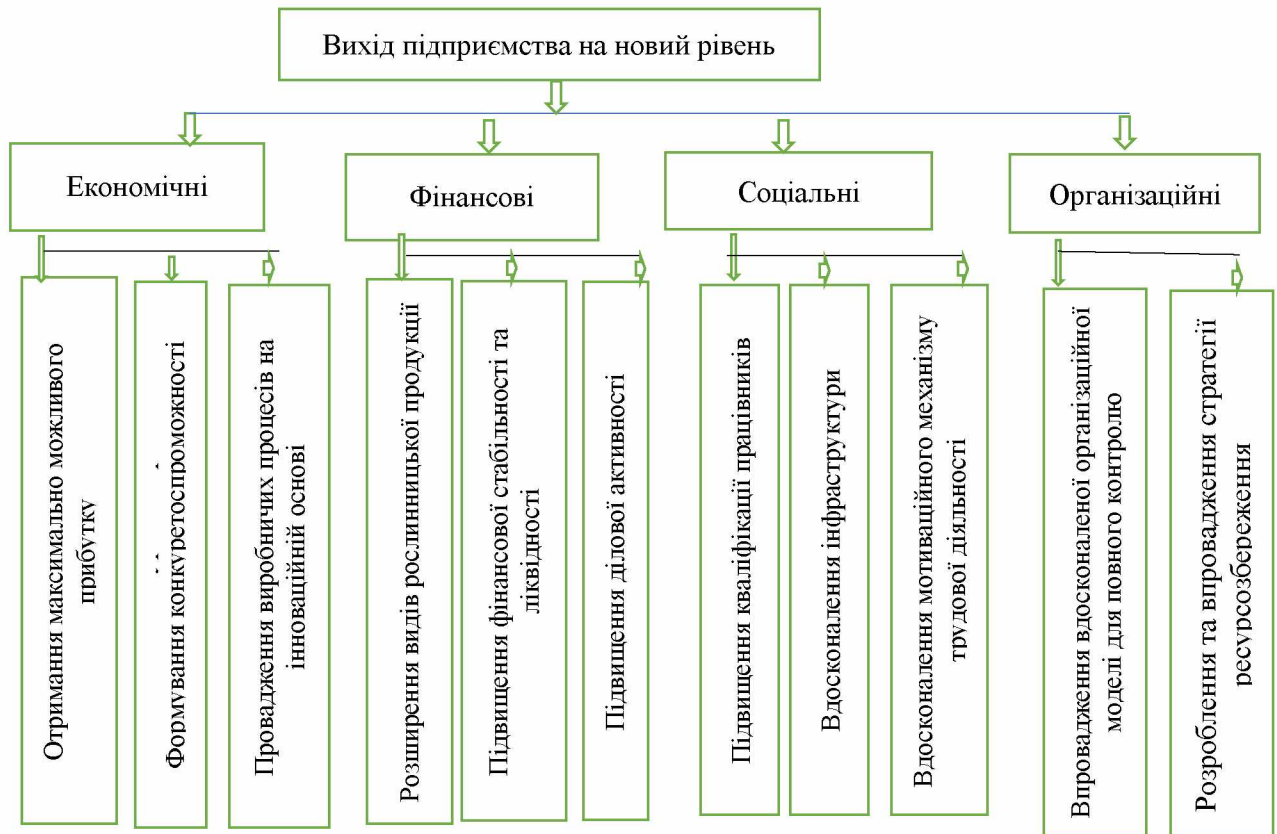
Вихід підприємства на новий рівень

Економічні

Фінансові

Соціальні

Організаційні

Отриманя максимально можливого прибутку

Формування конкуретоспроможності

Провадження виробничих процесів на інноваційній основі

Розширення видів рослинницької продукції

Підвищення фінансової стабільності та ліквідності

Підвищення ділової активності

Підвищення кваліфікації працівників

Вдосконалення інфраструктури

Вдосконалення мотиваційного механізму трудової діяльності

Впровадження вдосконаленої організаційної моделі для повного контролю

Розроблення та впровадження стратегії ресурсозбереження